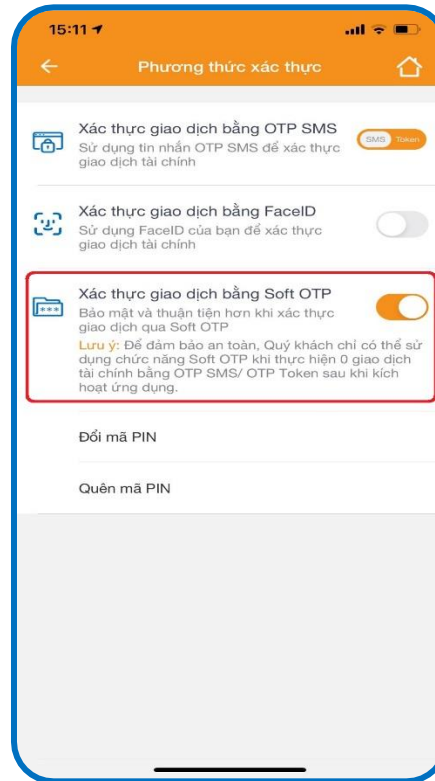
15:11

Phương thức xác thực

Xác thực giao dịch bằng OTP SMS
Sử dụng tin nhắn OTP SMS để xác thực giao dịch tài chính

SMS Token

Xác thực giao dịch bằng FaceID
Sử dụng FaceID của bạn để xác thực giao dịch tài chính

***

Xác thực giao dịch bằng Soft OTP
Bảo mật và thuận tiện hơn khi xác thực giao dịch qua Soft OTP
Lưu ý: Để đảm bảo an toàn, Quý khách chỉ có thể sử dụng chức năng Soft OTP khi thực hiện 0 giao dịch tài chính bằng OTP SMS/ OTP Token sau khi kích hoạt ứng dụng.

Đổi mã PIN

Quên mã PIN